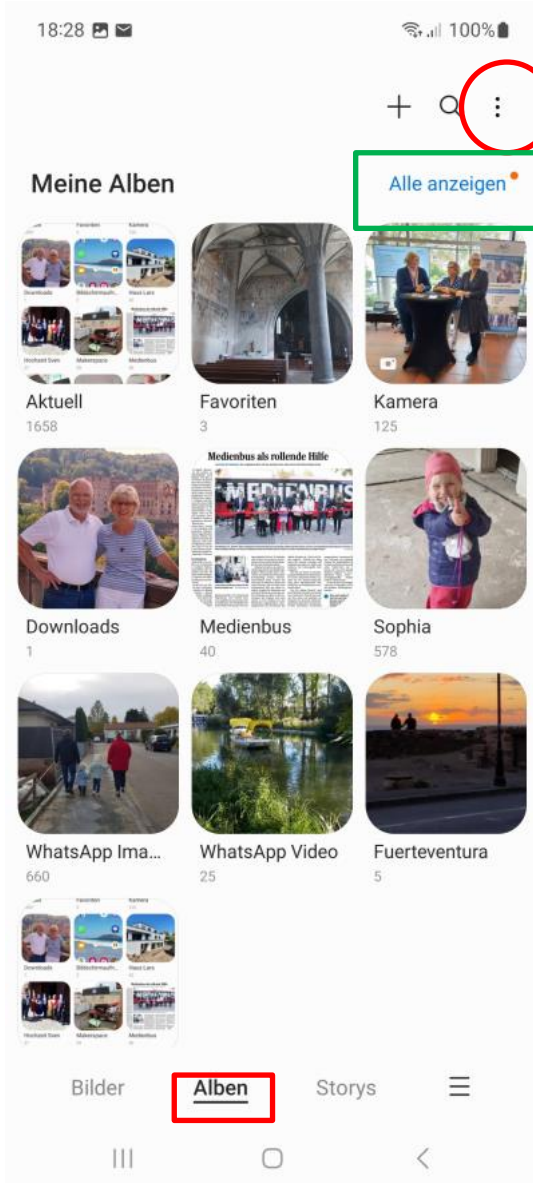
18:28 100%

Meine Alben

Alle anzeigen

Favoriten Kamera
Downloads Bildschirmaufn... Haus Lars
Hochzeit Sven Makerspace Medienbus

Aktuell
1658

Favoriten
3

Kamera
125

Medienbus als rollende Hilfe
MEDIENBUS

Downloads
1

Medienbus
40

Sophia
578

WhatsApp Ima...
660

WhatsApp Video
25

Fuerteventura
5

Favoriten Kamera
Downloads Bildschirmaufn... Haus Lars
Hochzeit Sven Makerspace Medienbus

Bilder
Alben
Storys